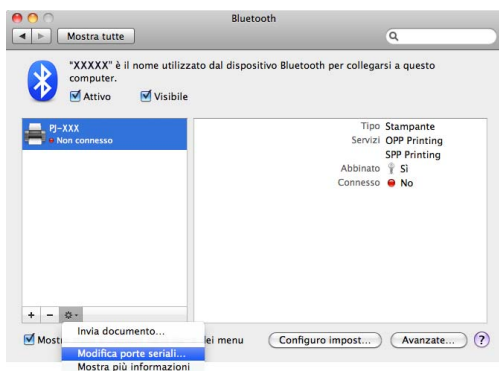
Bluetooth

Mostra tutte

"XXXXX" è il nome utilizzato dal dispositivo Bluetooth per collegarsi a questo computer.

Attivo Visibile

PJ-XXX
Non connesso

Tipo Stampante
Servizi OPP Printing
SPP Printing
Abbinato Sì
Connesso No

+ −

Most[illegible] lei menu

Invia documento...
Modifica porte seriali...
Mostra più informazioni

Configuro impost... Avanzate... ?